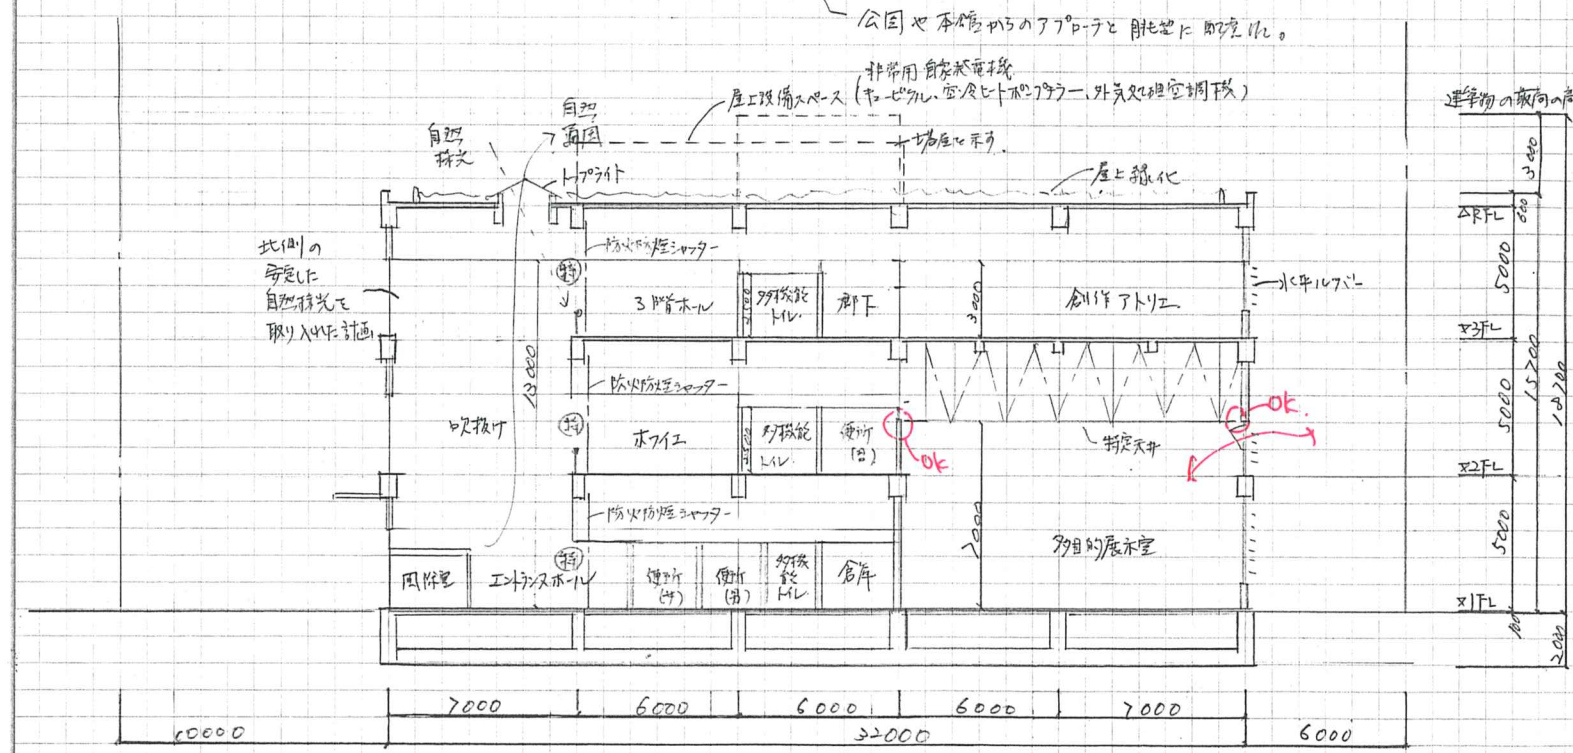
公園や本館からのアプローチと明確に配慮れ。

非常用自家発電機
屋上設備スペース (キュービクル、空冷ヒートポンプチラー、外気処理空調機)

連絡物の最高の高

自然通風
自然採光
トップライト
場所を示す
屋上緑化

北側の安定した自然採光を取り入れた計画

防火防煙シャッター
3階ホール
多機能トイレ
廊下
3000
創作アトリエ
水平ルーバー
13000
防火防煙シャッター
吹抜け
ホワイエ
多機能トイレ
便所(男)
OK
OK.
特定天井
防火防煙シャッター
7000
多目的展示室
風除室
エントランスホール
便所(女)
便所(男)
多機能トイレ
倉庫

3000
600
RFL
5000
3FL
15700
18700
5000
2FL
5000
1FL
100
2000

7000
6000
6000
6000
7000
10000
32000
6000